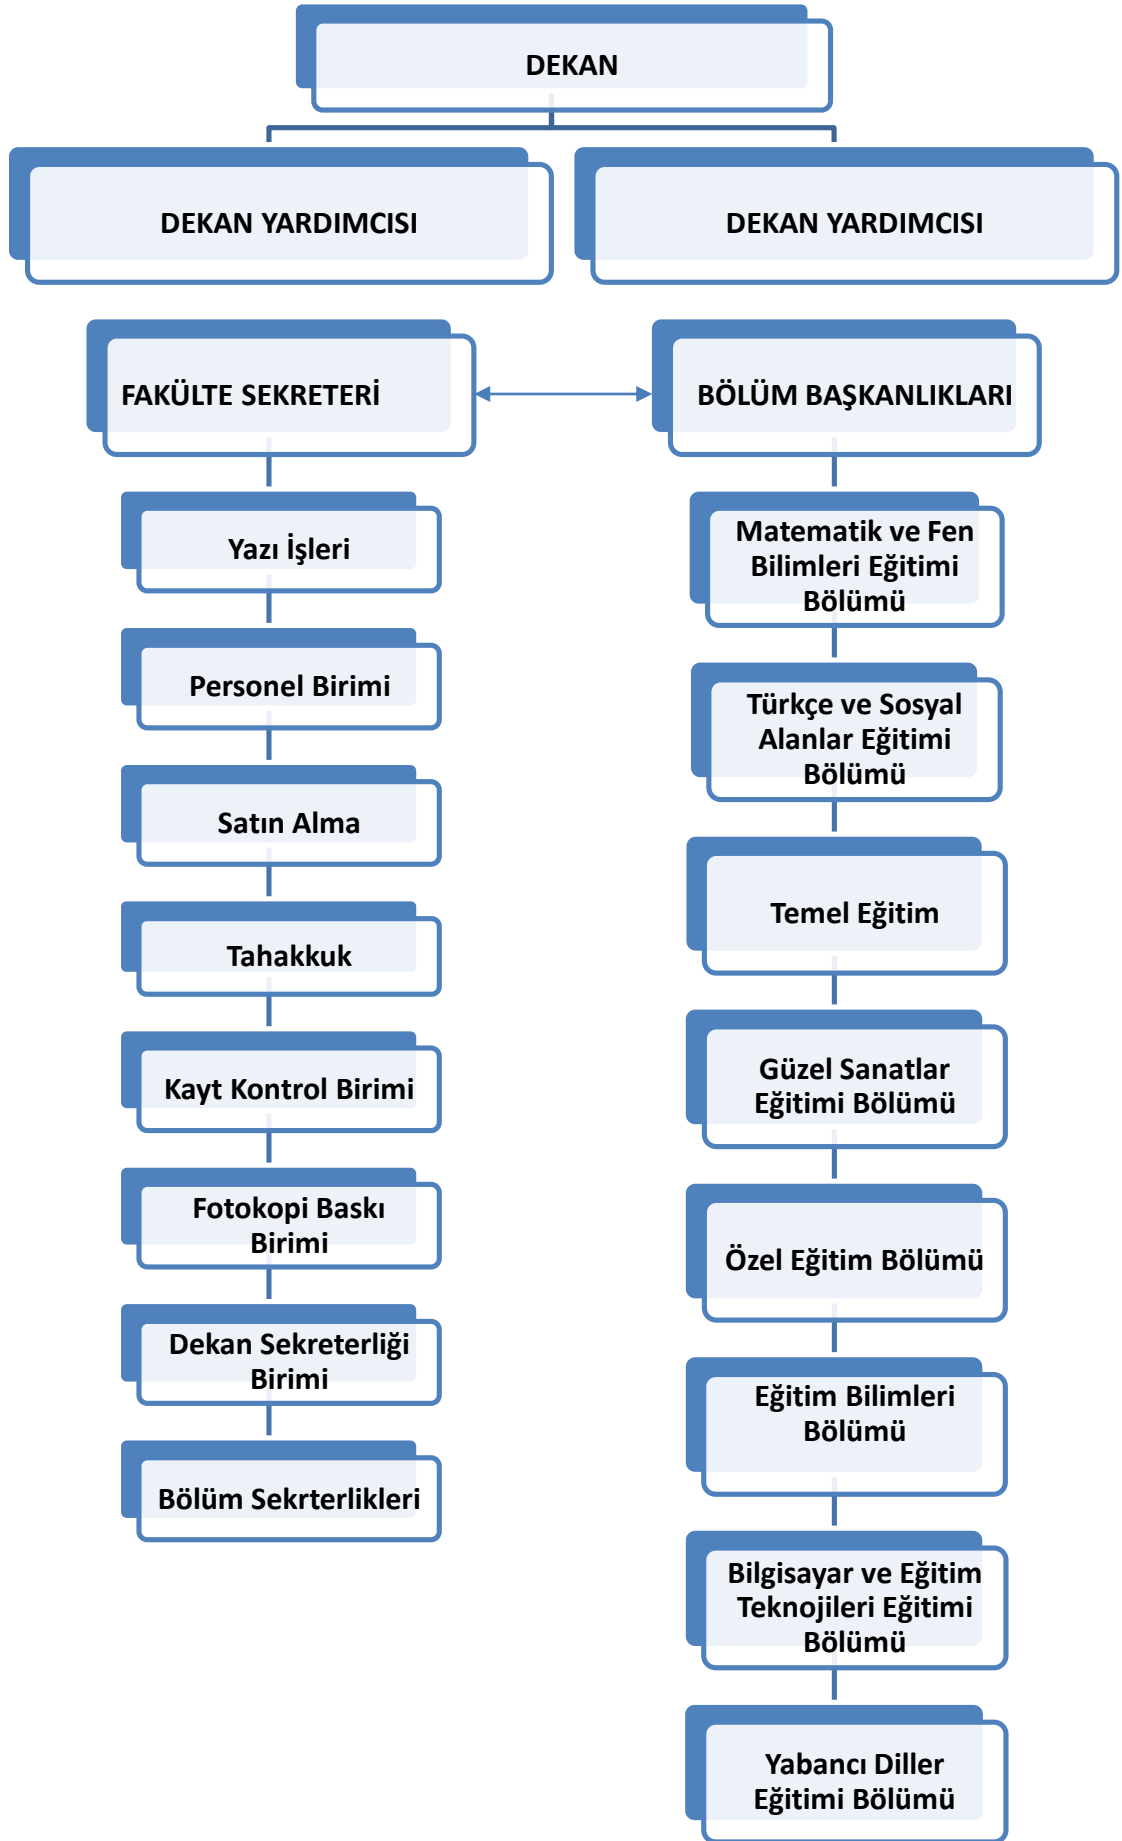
DEKAN

DEKAN YARDIMCISI

DEKAN YARDIMCISI

FAKÜLTE SEKRETERİ

BÖLÜM BAŞKANLIKLARI

Yazı İşleri

Personel Birimi

Satın Alma

Tahakkuk

Kayt Kontrol Birimi

Fotokopi Baskı Birimi

Dekan Sekreterliği Birimi

Bölüm Sekrterlikleri

Matematik ve Fen Bilimleri Eğitimi Bölümü

Türkçe ve Sosyal Alanlar Eğitimi Bölümü

Temel Eğitim

Güzel Sanatlar Eğitimi Bölümü

Özel Eğitim Bölümü

Eğitim Bilimleri Bölümü

Bilgisayar ve Eğitim Teknojileri Eğitimi Bölümü

Yabancı Diller Eğitimi Bölümü